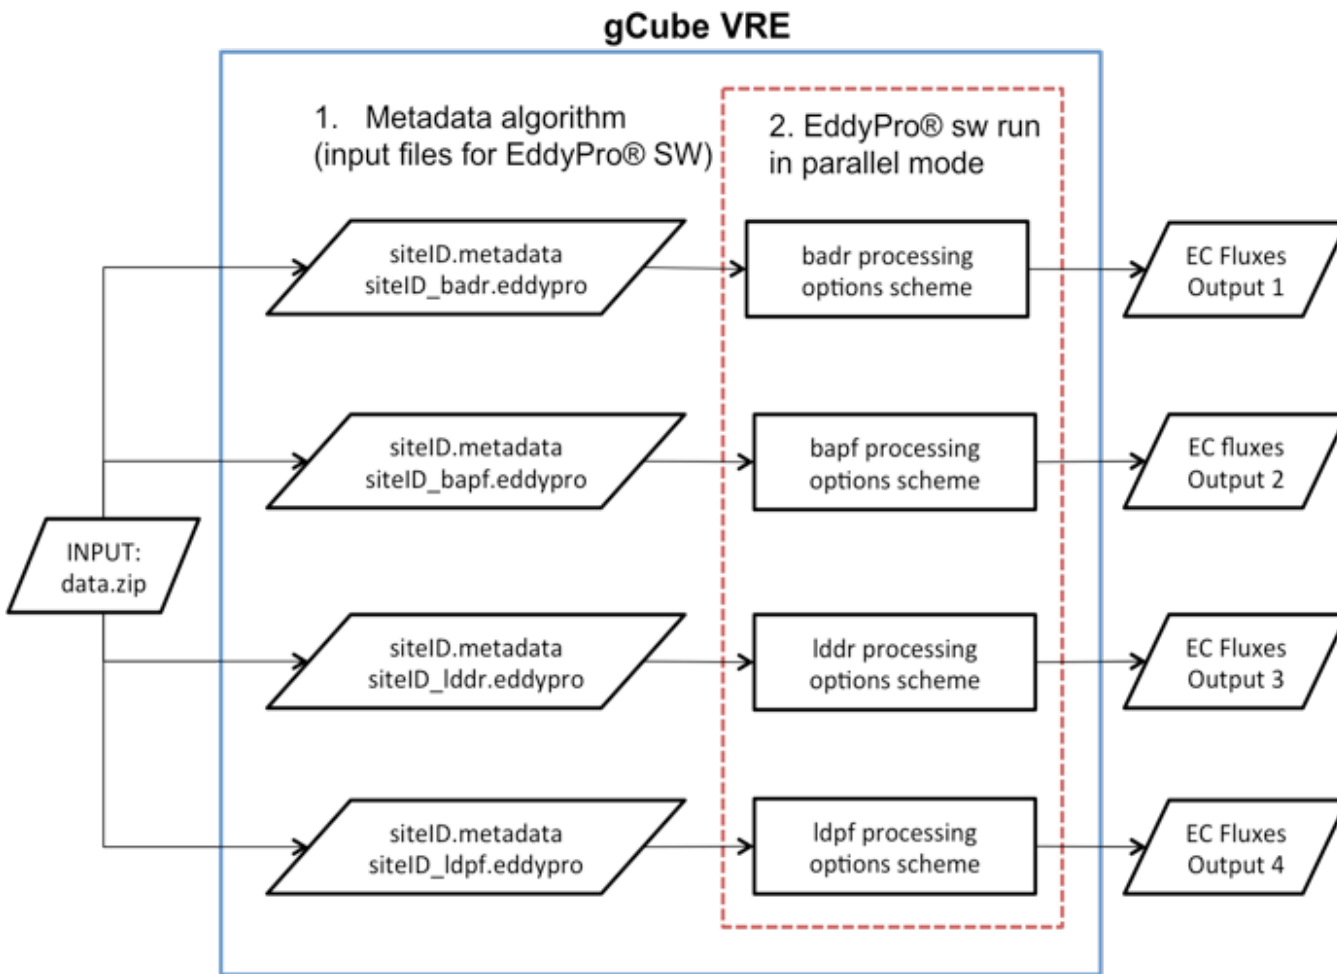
gCube VRE

1. Metadata algorithm (input files for EddyPro® SW)

2. EddyPro® sw run in parallel mode

INPUT: data.zip

siteID.metadata
siteID_badr.eddypro

badr processing options scheme

EC Fluxes Output 1

siteID.metadata
siteID_bapf.eddypro

bapf processing options scheme

EC fluxes Output 2

siteID.metadata
siteID_lddr.eddypro

lddr processing options scheme

EC Fluxes Output 3

siteID.metadata
siteID_ldpf.eddypro

ldpf processing options scheme

EC Fluxes Output 4